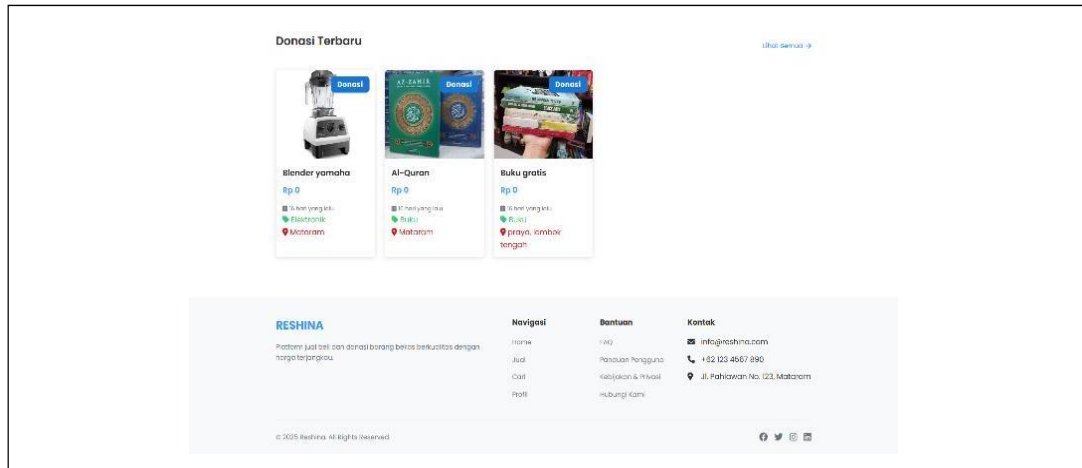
Donasi Terbaru

Lihat Semua →

Donasi

Blender yamaha

Rp 0

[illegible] hari yang lalu

Elektronik

Mataram

Donasi

AZ-ZAHIR

Al-Quran

Rp 0

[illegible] hari yang lalu

Buku

Mataram

Donasi

Buku gratis

Rp 0

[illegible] hari yang lalu

Buku

praya, lombok tengah

RESHINA

Platform jual beli dan donasi barang bekas berkualitas dengan harga terjangkau.

Navigasi

Home

Jual

Cari

Profil

Bantuan

FAQ

Panduan Pengguna

Kebijakan & Privasi

Hubungi Kami

Kontak

info@reshina.com

+62 123 4567 890

Jl. Pahlawan No. 123, Mataram

© 2025 Reshina. All Rights Reserved.